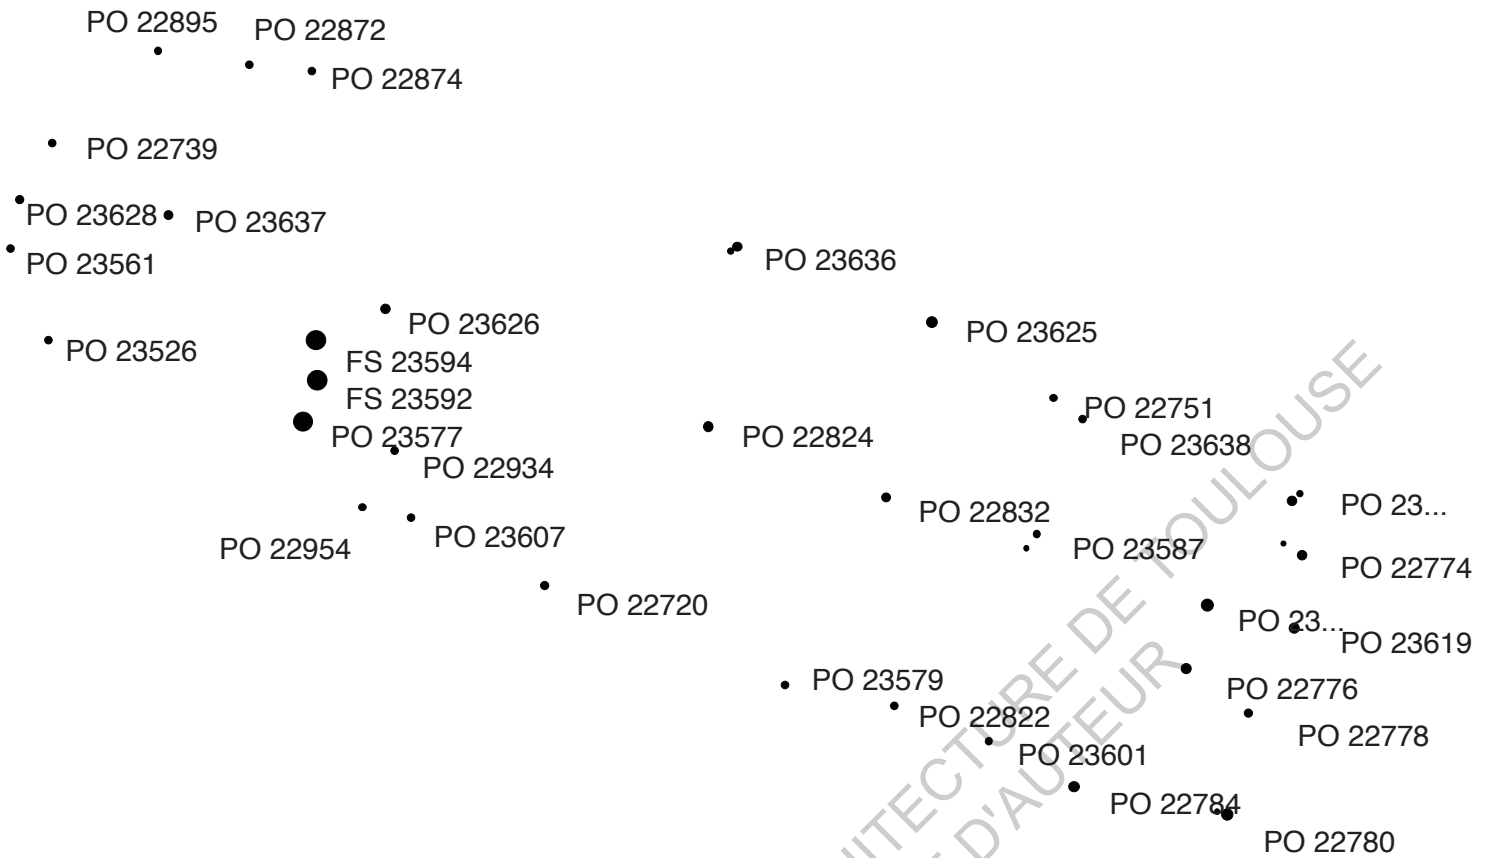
PO 22895
PO 22872
PO 22874

PO 22739

PO 23628
PO 23637
PO 23561

PO 23636

PO 23626
PO 23526
FS 23594
FS 23592
PO 23577
PO 22934

PO 23625

PO 22751
PO 23638
PO 22824

PO 22832
PO 23...
PO 23587
PO 22774
PO 22954
PO 23607
PO 22720

PO 23...
PO 23619

PO 23579
PO 22776
PO 22822
PO 22778
PO 23601
PO 22784
PO 22780

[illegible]ITECTURE DE TOULOUSE
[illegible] D'AUTEUR